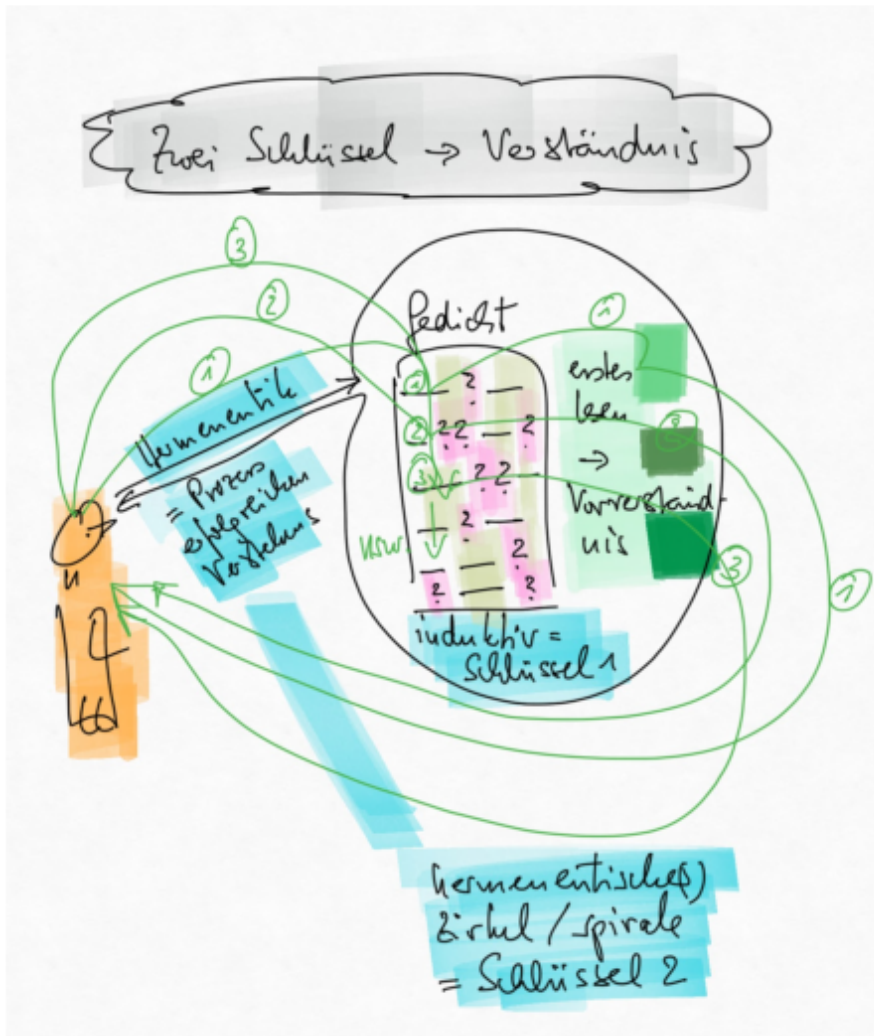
Zwei Schlüssel → Verständnis

③

②

①

Hermeneutik

= Prozess erfolgreichen Verstehens

Gedicht

① ? —
② ?? — ?
③ ?? —
usw. ? — ?
? — ?

induktiv = Schlüssel 1

①
erstes lesen → Vorverständnis

②

③

①

hermeneutische(r) Zirkel / spirale = Schlüssel 2